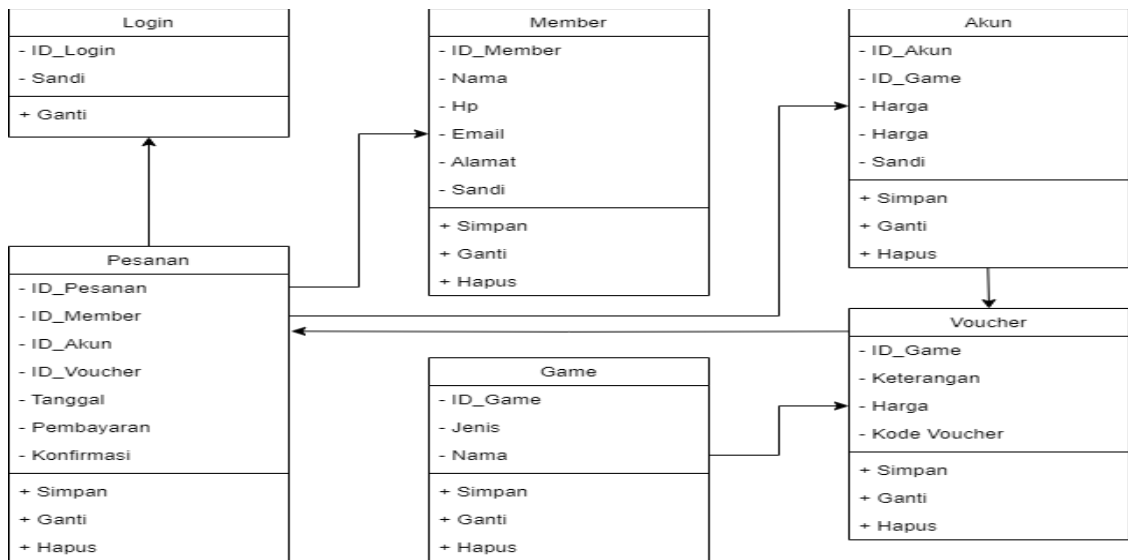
Login
- ID_Login
- Sandi
+ Ganti

Member
- ID_Member
- Nama
- Hp
- Email
- Alamat
- Sandi
+ Simpan
+ Ganti
+ Hapus

Akun
- ID_Akun
- ID_Game
- Harga
- Harga
- Sandi
+ Simpan
+ Ganti
+ Hapus

Pesanan
- ID_Pesanan
- ID_Member
- ID_Akun
- ID_Voucher
- Tanggal
- Pembayaran
- Konfirmasi
+ Simpan
+ Ganti
+ Hapus

Game
- ID_Game
- Jenis
- Nama
+ Simpan
+ Ganti
+ Hapus

Voucher
- ID_Game
- Keterangan
- Harga
- Kode Voucher
+ Simpan
+ Ganti
+ Hapus